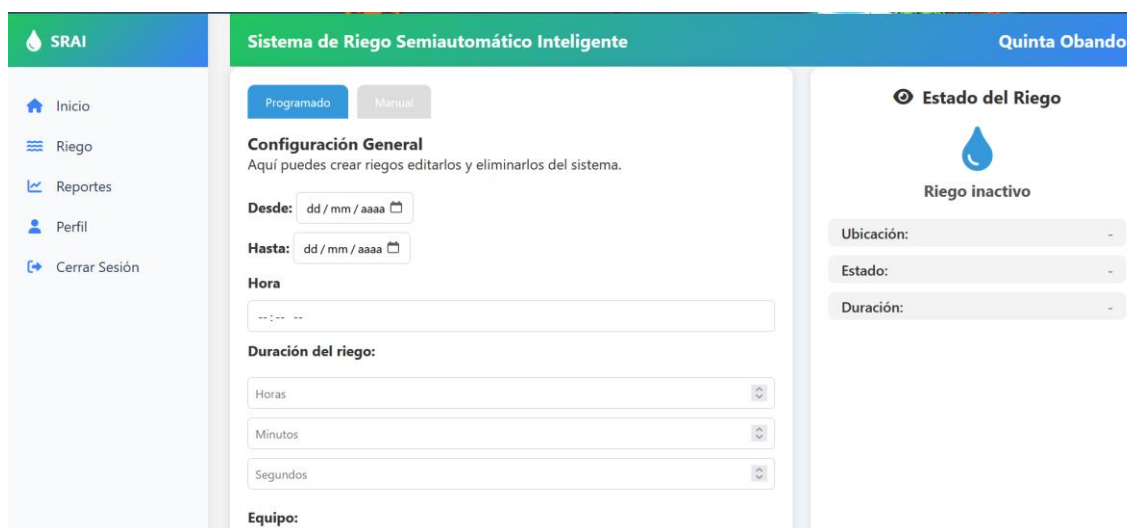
SRAI

Inicio
Riego
Reportes
Perfil
Cerrar Sesión

Sistema de Riego Semiautomático Inteligente

Quinta Obando

Programado Manual

Configuración General
Aquí puedes crear riegos editarlos y eliminarlos del sistema.

Desde: dd / mm / aaaa

Hasta: dd / mm / aaaa

Hora

--:-- --

Duración del riego:

Horas

Minutos

Segundos

Equipo:

Estado del Riego

Riego inactivo

Ubicación: -

Estado: -

Duración: -